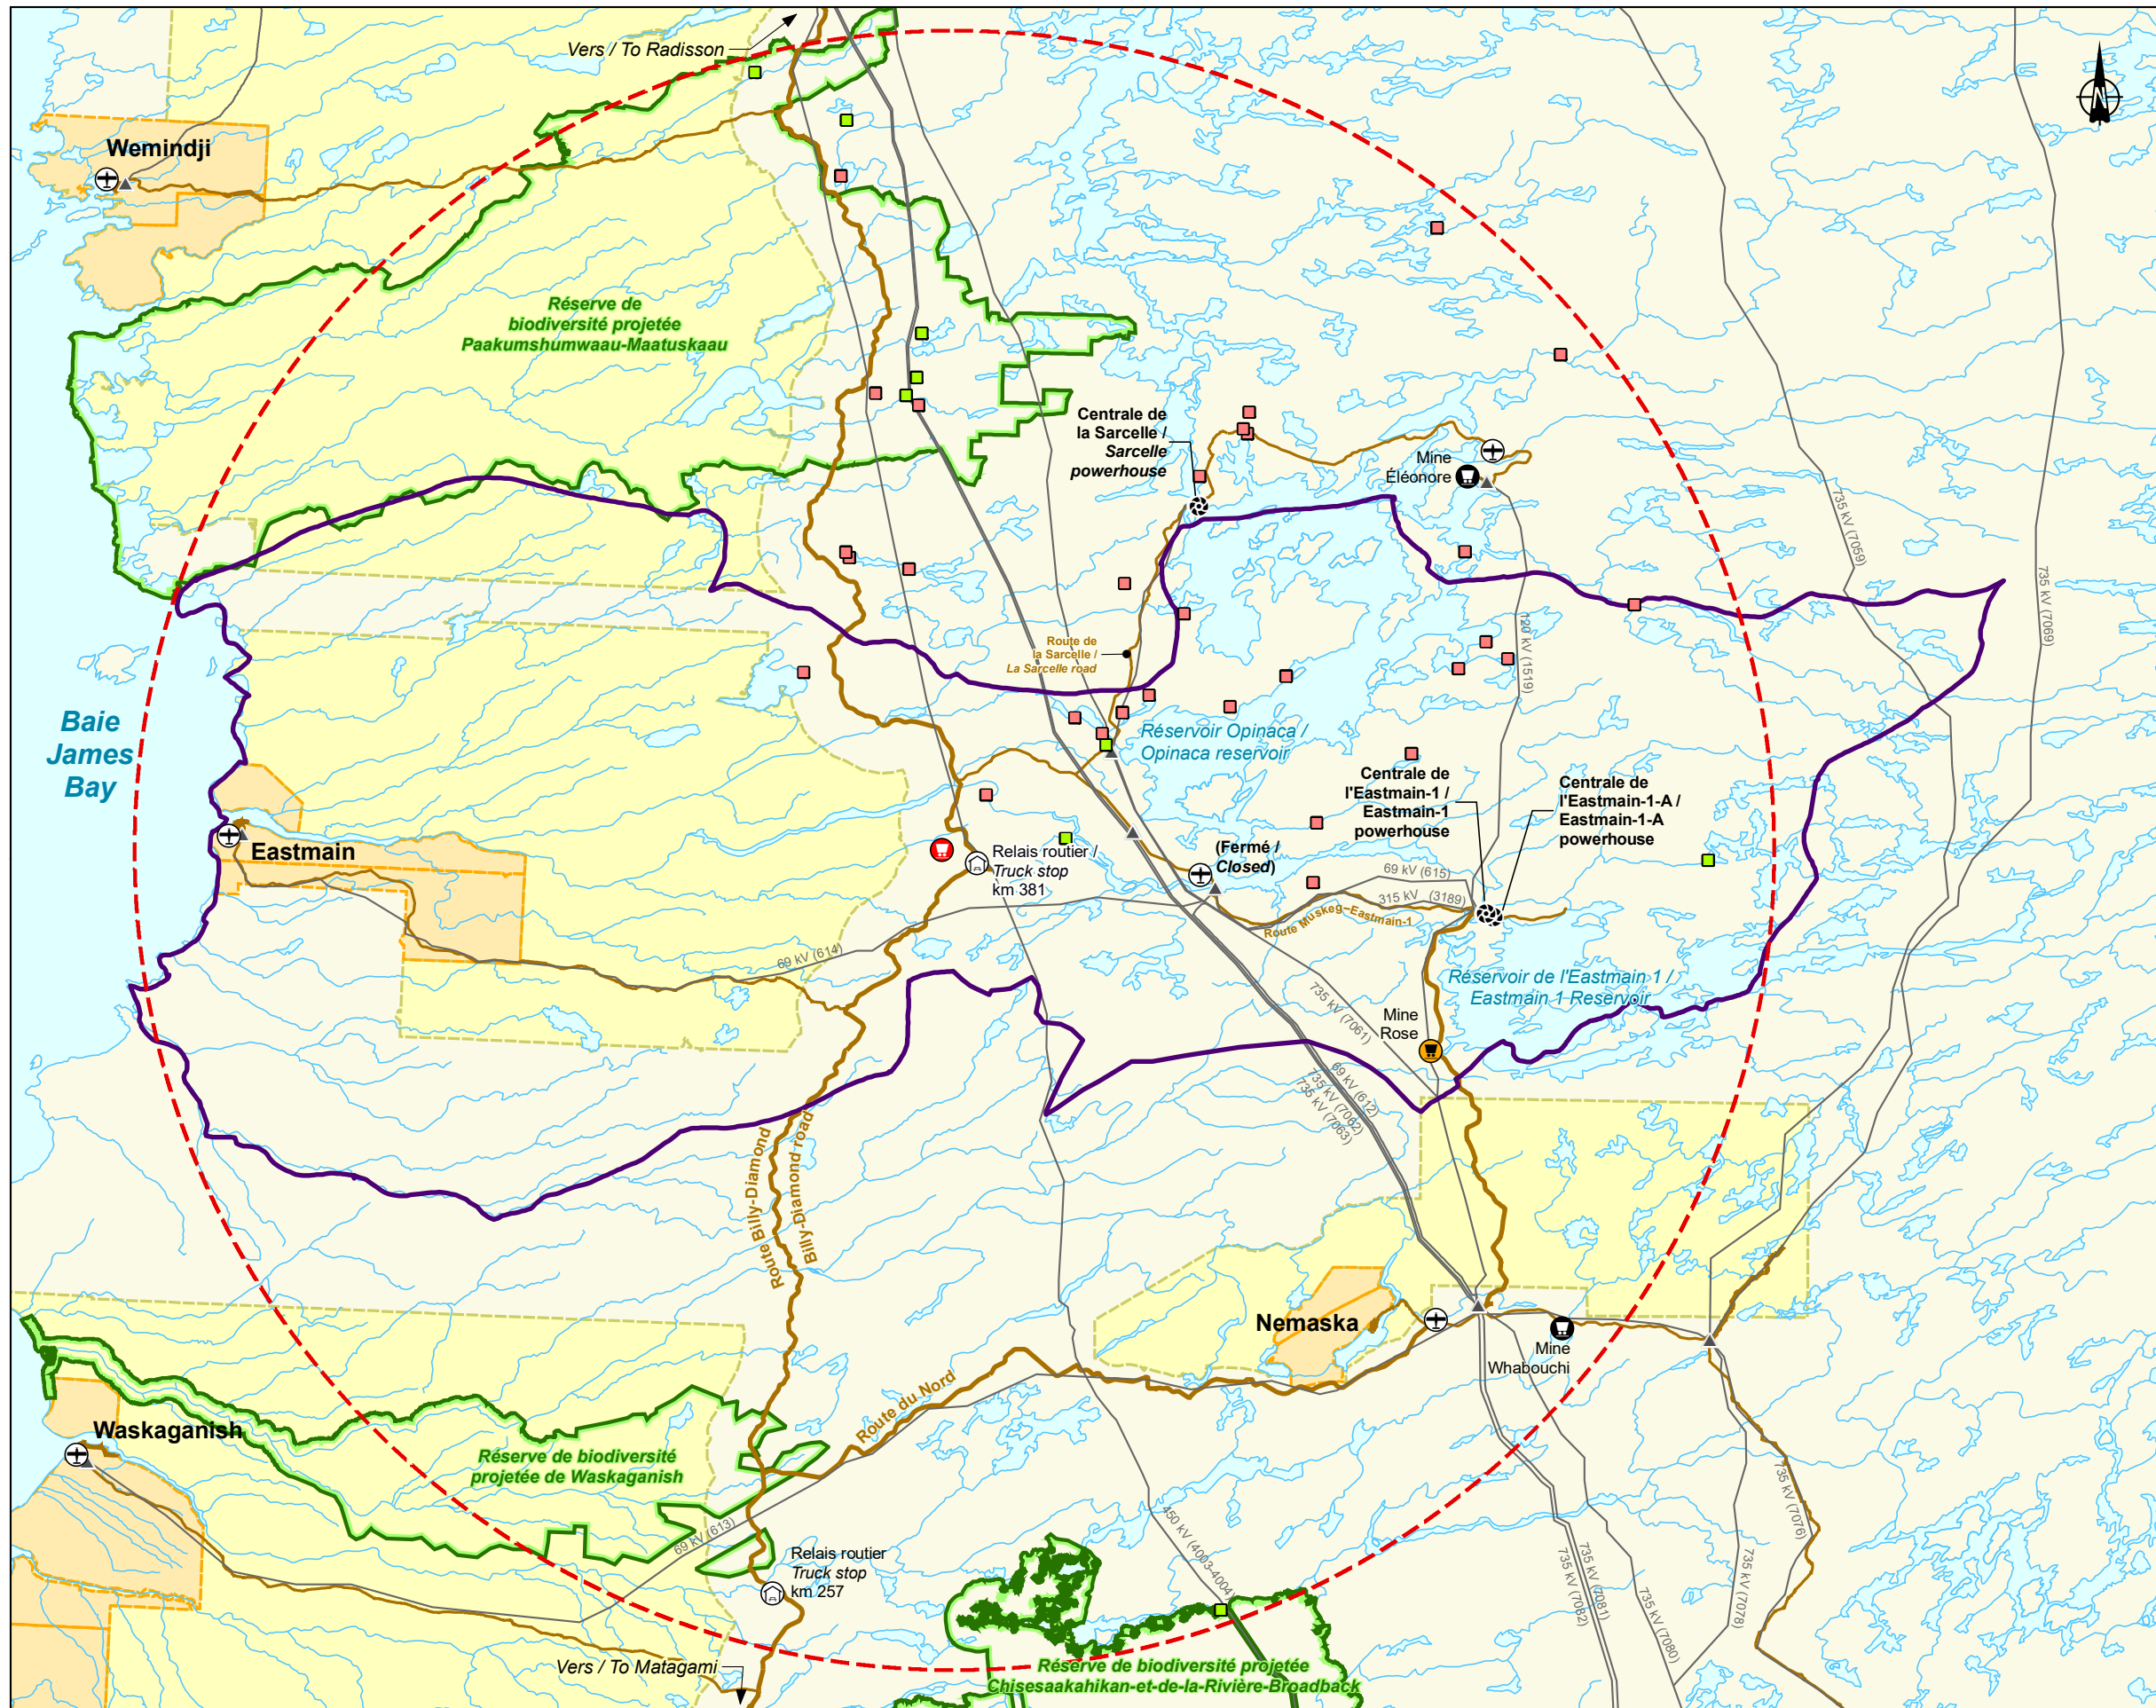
Vers / To Radisson

Wemindji

Réserve de biodiversité projetée Paakumshumwaau-Maatuskaau

Centrale de la Sarcelle / Sarcelle powerhouse

Mine Éléonore

735 kV (7059)

735 kV (7069)

120 kV (1519)

Route de la Sarcelle / La Sarcelle road

Réservoir Opinaca / Opinaca reservoir

Baie James Bay

Centrale de l'Eastmain-1 / Eastmain-1 powerhouse

Centrale de l'Eastmain-1-A / Eastmain-1-A powerhouse

Eastmain

Relais routier / Truck stop km 381

(Fermé / Closed)

69 kV (615)

315 kV (3189)

Route Muskeg–Eastmain-1

69 kV (614)

Réservoir de l'Eastmain 1 / Eastmain 1 Reservoir

Mine Rose

735 kV (7061)

69 kV (612)

735 kV (7062)

735 kV (7063)

Route Billy-Diamond

Billy-Diamond road

Nemaska

Mine Whabouchi

Route du Nord

Waskaganish

Réserve de biodiversité projetée de Waskaganish

69 kV (613)

Relais routier Truck stop km 257

450 kV (4003-4004)

735 kV (7082)

735 kV (7081)

735 kV (7080)

735 kV (7078)

735 kV (7076)

Vers / To Matagami

Réserve de biodiversité projetée Chisesaakahikan-et-de-la-Rivière-Broadback